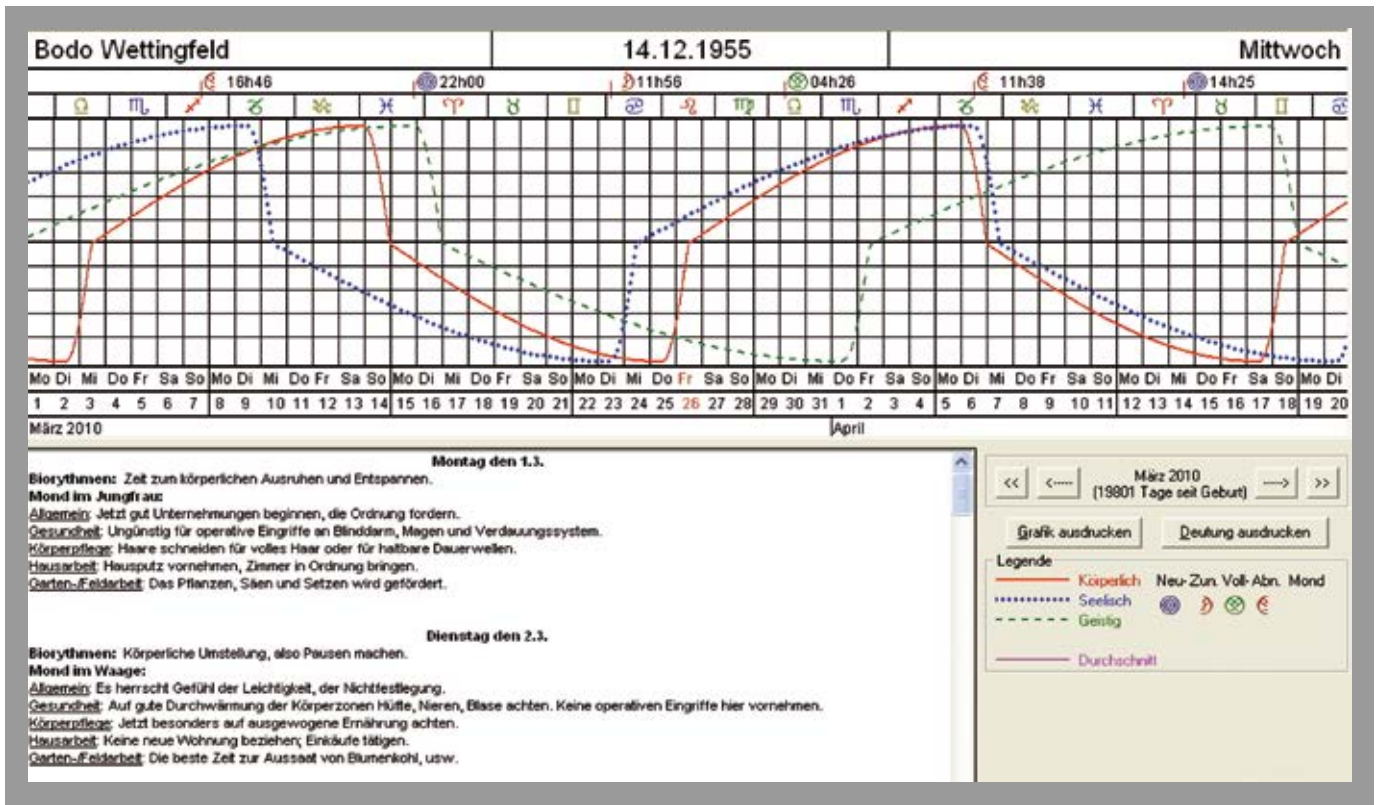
Bodo Wettingfeld | 14.12.1955 | Mittwoch

16h46 22h00 11h56 04h26 11h38 14h25

♎ ♏ ♐ ♑ ♒ ♓ ♈ ♉ ♊ ♋ ♌ ♍ ♎ ♏ ♐ ♑ ♒ ♓ ♈ ♉ ♊ ♋

Mo Di Mi Do Fr Sa So Mo Di Mi Do Fr Sa So Mo Di Mi Do Fr Sa So Mo Di Mi Do Fr Sa So Mo Di Mi Do Fr Sa So Mo Di Mi Do Fr Sa So Mo Di Mi Do Fr Sa So Mo Di

1 2 3 4 5 6 7 8 9 10 11 12 13 14 15 16 17 18 19 20 21 22 23 24 25 26 27 28 29 30 31 1 2 3 4 5 6 7 8 9 10 11 12 13 14 15 16 17 18 19 20

März 2010 April

Montag den 1.3.
Biorythmen: Zeit zum körperlichen Ausruhen und Entspannen.
Mond im Jungfrau:
Allgemein: Jetzt gut Unternehmungen beginnen, die Ordnung fordern.
Gesundheit: Ungünstig für operative Eingriffe an Blinddarm, Magen und Verdauungssystem.
Körperpflege: Haare schneiden für volles Haar oder für haltbare Dauerwellen.
Hausarbeit: Hausputz vornehmen, Zimmer in Ordnung bringen.
Garten-/Feldarbeit: Das Pflanzen, Säen und Setzen wird gefördert.

Dienstag den 2.3.
Biorythmen: Körperliche Umstellung, also Pausen machen.
Mond im Waage:
Allgemein: Es herrscht Gefühl der Leichtigkeit, der Nichtfestlegung.
Gesundheit: Auf gute Durchwärmung der Körperzonen Hüfte, Nieren, Blase achten. Keine operativen Eingriffe hier vornehmen.
Körperpflege: Jetzt besonders auf ausgewogene Ernährung achten.
Hausarbeit: Keine neue Wohnung beziehen; Einkäufe tätigen.
Garten-/Feldarbeit: Die beste Zeit zur Aussaat von Blumenkohl, usw.

<< <---- März 2010 (19801 Tage seit Geburt) ----> >>

Grafik ausdrucken Deutung ausdrucken

Legende
Körperlich Neu- Zun. Voll- Abn. Mond
Seelisch
Geistig
Durchschnitt